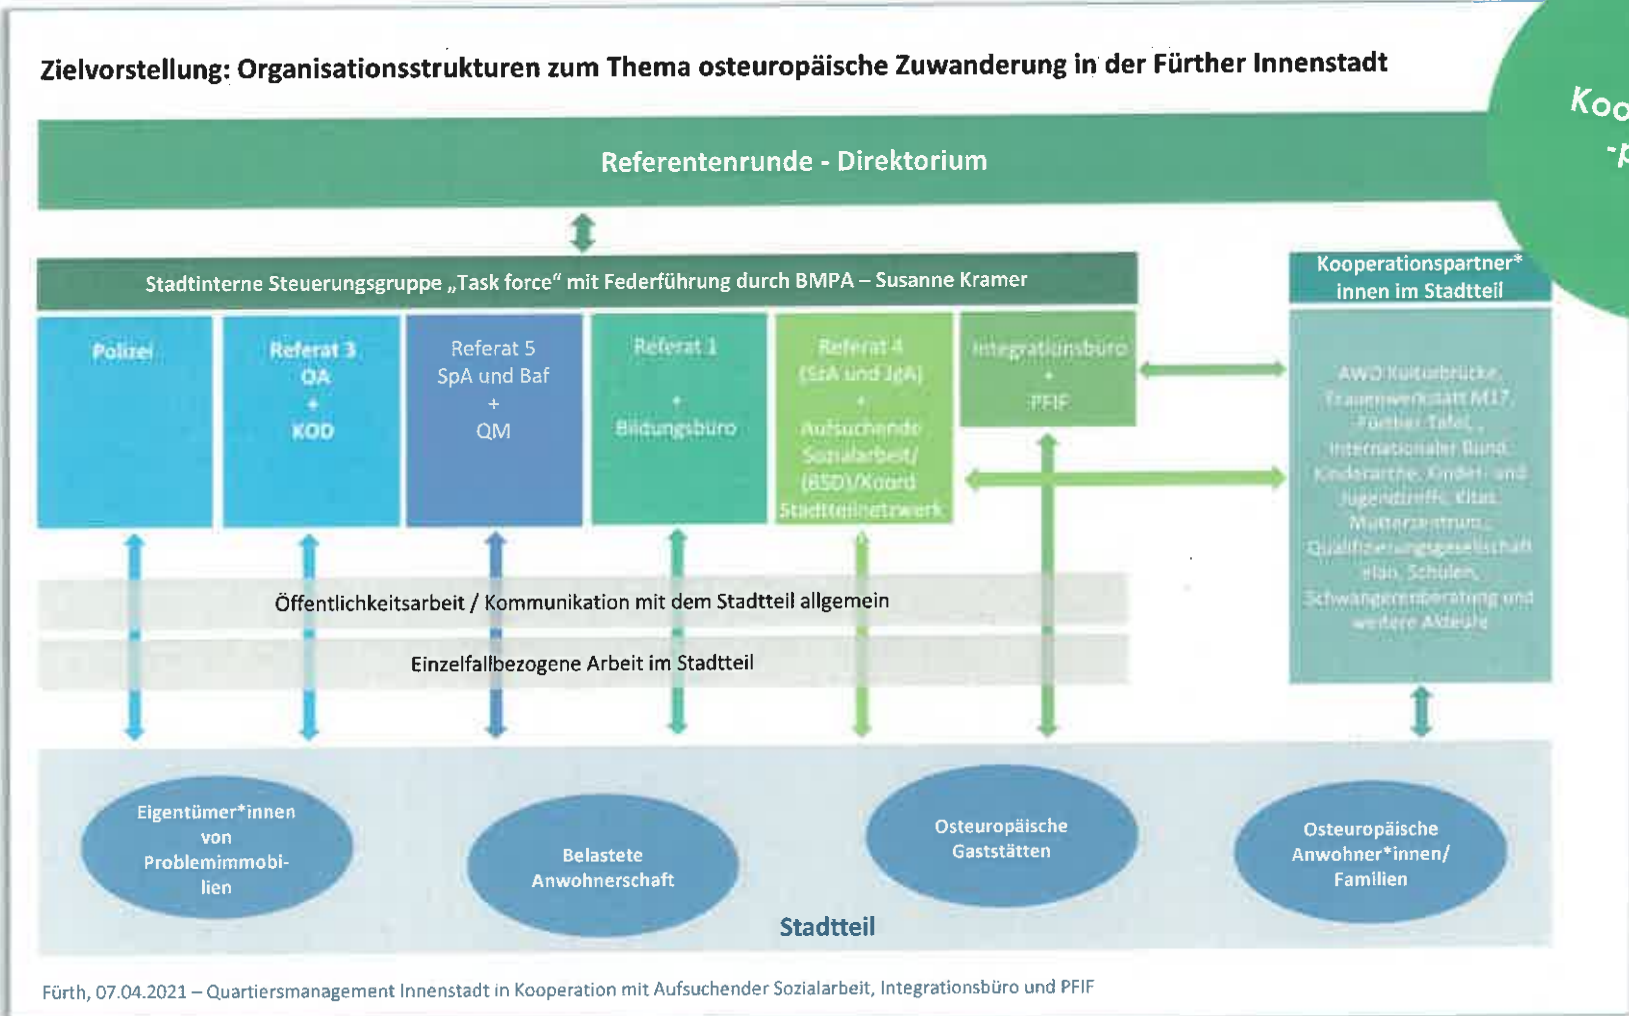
Zielvorstellung: Organisationsstrukturen zum Thema osteuropäische Zuwanderung in der Fürther Innenstadt

Koo
-p

Referentenrunde - Direktorium

Stadtinterne Steuerungsgruppe „Task force" mit Federführung durch BMPA – Susanne Kramer

Kooperationspartner*innen im Stadtteil

Polizei

Referat 3
OA
+
KOD

Referat 5
SpA und Baf
+
QM

Referat 1
+
Bildungsbüro

Referat 4
(SzA und JgA)
+
Aufsuchende Sozialarbeit/ (BSD)/Koord Stadtteilnetzwerk

Integrationsbüro
+
PFIF

AWO Kulturbrücke, Frauenwerkstatt M17, Fürther Tafel, Internationaler Bund, Kinderarche, Kinder- und Jugendtreffs, Kitas, Mütterzentrum, Qualifizierungsgesellschaft elan, Schulen, Schwangerenberatung und weitere Akteure

Öffentlichkeitsarbeit / Kommunikation mit dem Stadtteil allgemein

Einzelfallbezogene Arbeit im Stadtteil

Eigentümer*innen von Problemimmobilien

Belastete Anwohnerschaft

Osteuropäische Gaststätten

Osteuropäische Anwohner*innen/ Familien

Stadtteil

Fürth, 07.04.2021 – Quartiersmanagement Innenstadt in Kooperation mit Aufsuchender Sozialarbeit, Integrationsbüro und PFIF